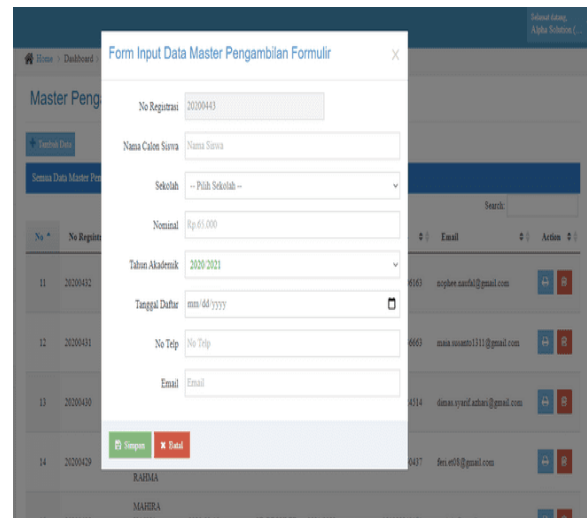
Selamat datang,
Alpha Solution (...

Home > Dashboard >

Master Peng

Tambah Data

Semua Data Master Pen

Search:

| No | No Registr | | Email | Action |
|---|---|---|---|---|
| 11 | 20200432 | 6163 | nopheo.naufal@gmail.com | |
| 12 | 20200431 | 6663 | masa.susanto1311@gmail.com | |
| 13 | 20200430 | 4514 | dimas.syarif.azhari@gmail.com | |
| 14 | 20200429 | 0437 | feri.et08@gmail.com | |

RAHMA

MAHIRA

Form Input Data Master Pengambilan Formulir

X

No Registrasi 20200443

Nama Calon Siswa Nama Siswa

Sekolah -- Pilih Sekolah --

Nominal Rp.65.000

Tahun Akademik 2020/2021

Tanggal Daftar mm/dd/yyyy

No Telp No Telp

Email Email

Simpan

Batal